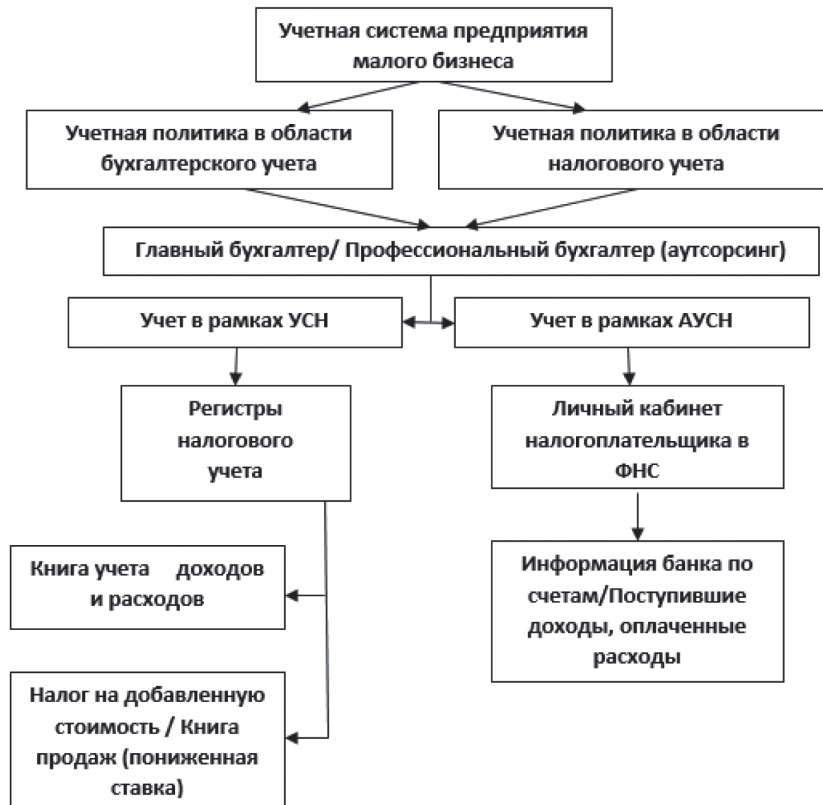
Учетная система предприятия малого бизнеса

Учетная политика в области бухгалтерского учета

Учетная политика в области налогового учета

Главный бухгалтер/ Профессиональный бухгалтер (аутсорсинг)

Учет в рамках УСН

Учет в рамках АУСН

Регистры налогового учета

Личный кабинет налогоплательщика в ФНС

Книга учета доходов и расходов

Информация банка по счетам/Поступившие доходы, оплаченные расходы

Налог на добавленную стоимость / Книга продаж (пониженная ставка)